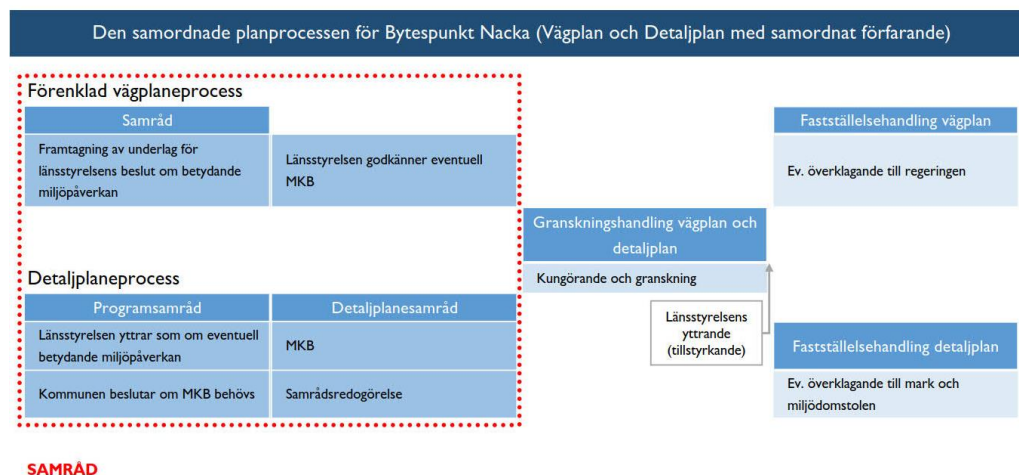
Den samordnade planprocessen för Bytespunkt Nacka (Vägplan och Detaljplan med samordnat förfarande)

Förenklad vägplaneprocess

Samråd

Framtagning av underlag för länsstyrelsens beslut om betydande miljöpåverkan

Länsstyrelsen godkänner eventuell MKB

Detaljplaneprocess

Programsamråd

Detaljplanesamråd

Länsstyrelsen yttrar som om eventuell betydande miljöpåverkan

MKB

Kommunen beslutar om MKB behövs

Samrådsredogörelse

Granskningshandling vägplan och detaljplan

Kungörande och granskning

Länsstyrelsens yttrande (tillstyrkande)

Fastställelsehandling vägplan

Ev. överklagande till regeringen

Fastställelsehandling detaljplan

Ev. överklagande till mark och miljödomstolen

SAMRÅD